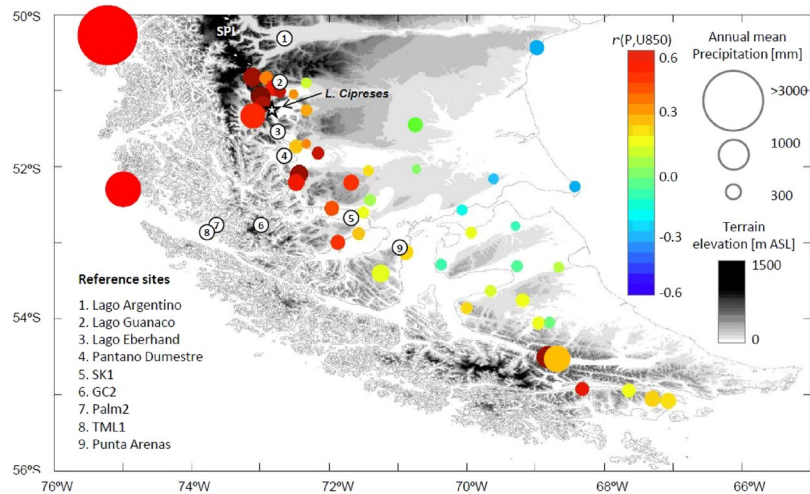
50ºS
SPI
1
2
L. Cipreses
3
4
52ºS
5
7
6
8
9
Reference sites
1. Lago Argentino
2. Lago Guanaco
3. Lago Eberhand
4. Pantano Dumestre
5. SK1
6. GC2
7. Palm2
8. TML1
9. Punta Arenas
54ºS
56ºS
76ºW
74ºW
72ºW
70ºW
68ºW
66ºW
r(P,U850)
0.6
0.3
0.0
-0.3
-0.6
Annual mean Precipitation [mm]
>3000
1000
300
Terrain elevation [m ASL]
1500
0